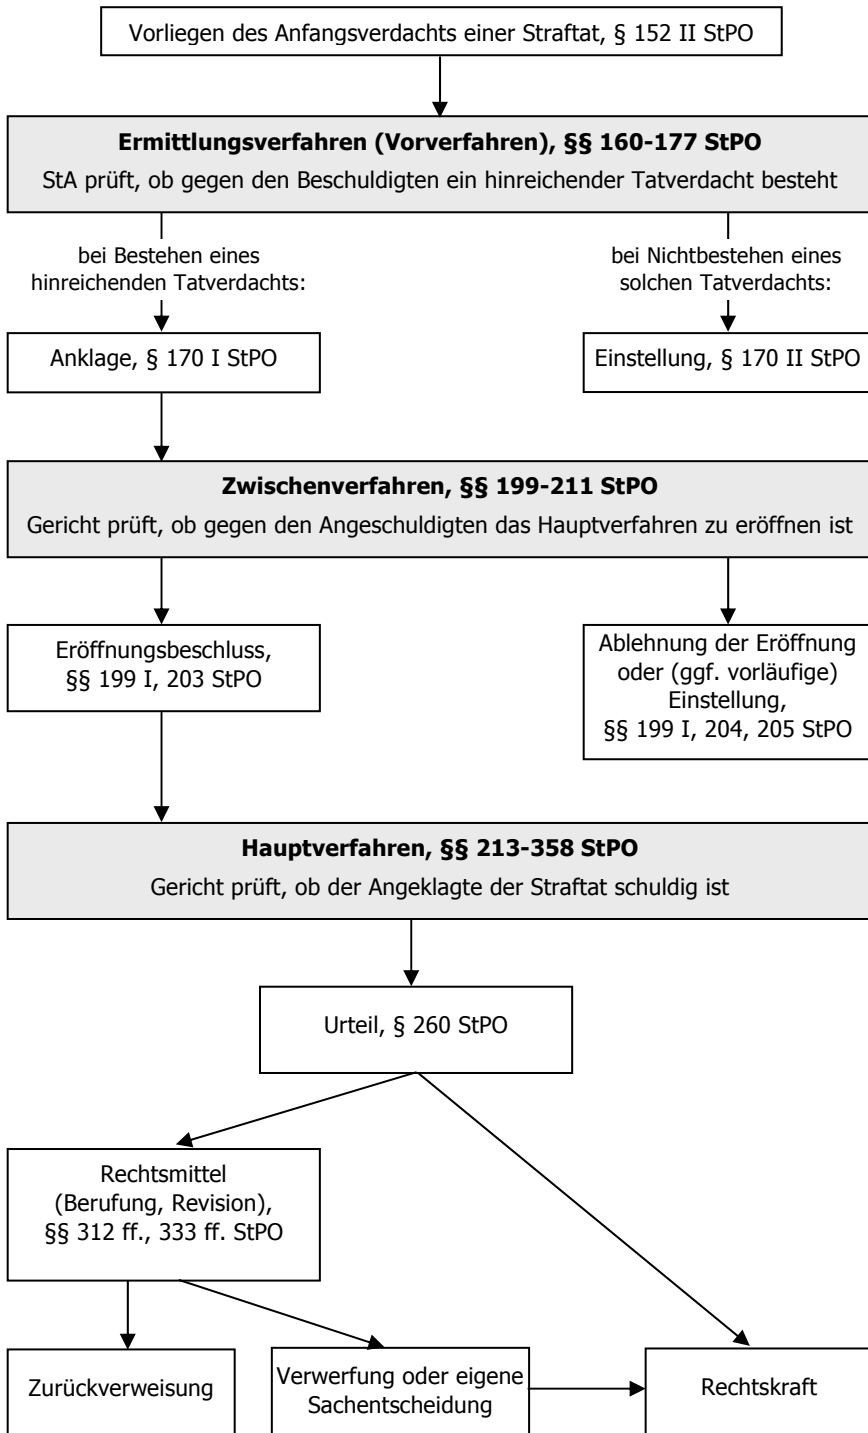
Vorliegen des Anfangsverdachts einer Straftat, § 152 II StPO

**Ermittlungsverfahren (Vorverfahren), §§ 160-177 StPO**

StA prüft, ob gegen den Beschuldigten ein hinreichender Tatverdacht besteht

bei Bestehen eines hinreichenden Tatverdachts:

bei Nichtbestehen eines solchen Tatverdachts:

Anklage, § 170 I StPO

Einstellung, § 170 II StPO

**Zwischenverfahren, §§ 199-211 StPO**

Gericht prüft, ob gegen den Angeschuldigten das Hauptverfahren zu eröffnen ist

Eröffnungsbeschluss, §§ 199 I, 203 StPO

Ablehnung der Eröffnung oder (ggf. vorläufige) Einstellung, §§ 199 I, 204, 205 StPO

**Hauptverfahren, §§ 213-358 StPO**

Gericht prüft, ob der Angeklagte der Straftat schuldig ist

Urteil, § 260 StPO

Rechtsmittel (Berufung, Revision), §§ 312 ff., 333 ff. StPO

Zurückverweisung

Verwerfung oder eigene Sachentscheidung

Rechtskraft